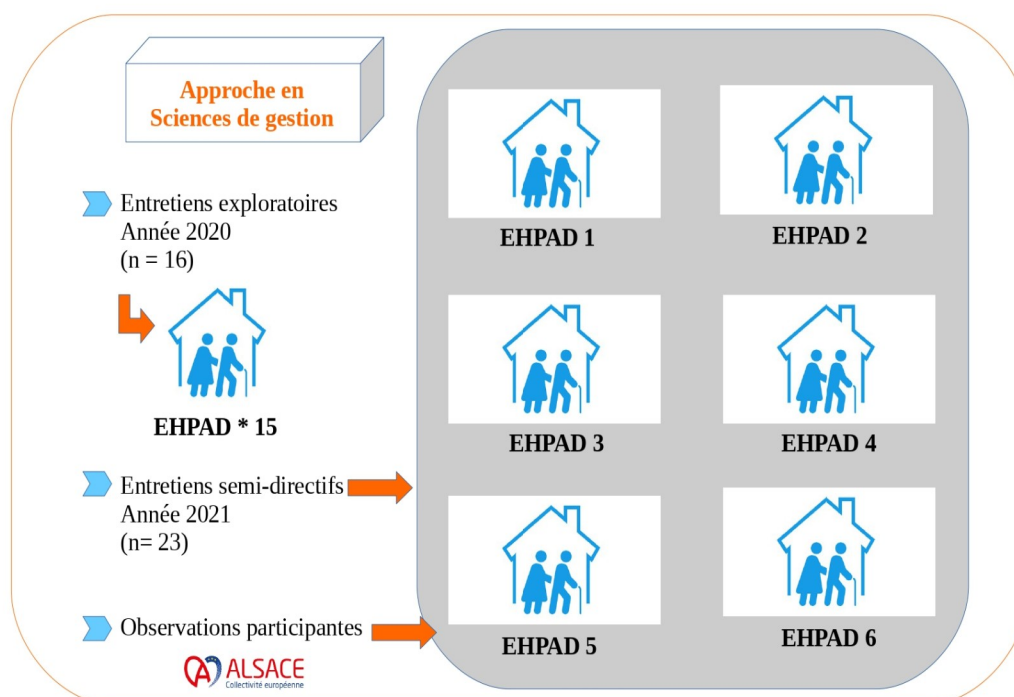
Approche en Sciences de gestion

Entretiens exploratoires
Année 2020
(n = 16)

EHPAD * 15

Entretiens semi-directifs
Année 2021
(n= 23)

Observations participantes

ALSACE
Collectivité européenne

EHPAD 1

EHPAD 2

EHPAD 3

EHPAD 4

EHPAD 5

EHPAD 6